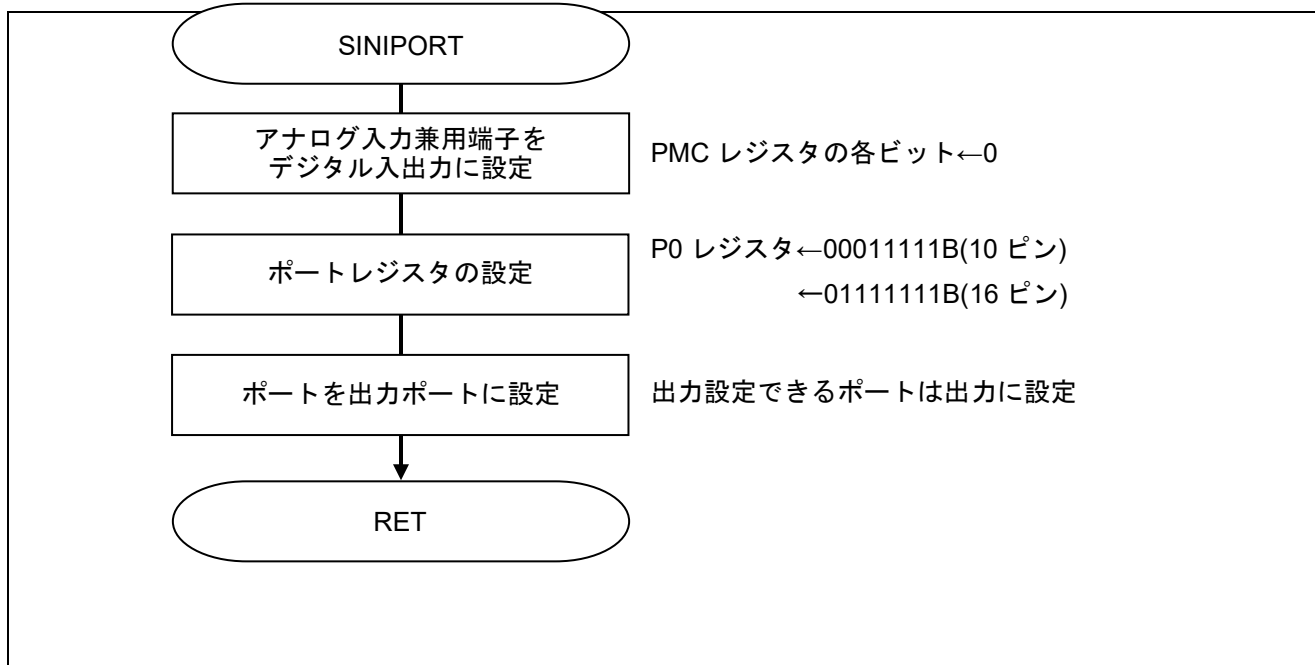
SINIPORT

アナログ入力兼用端子をデジタル入出力に設定

PMC レジスタの各ビット←0

ポートレジスタの設定

P0 レジスタ←00011111B(10 ピン)
←01111111B(16 ピン)

ポートを出力ポートに設定

出力設定できるポートは出力に設定

RET